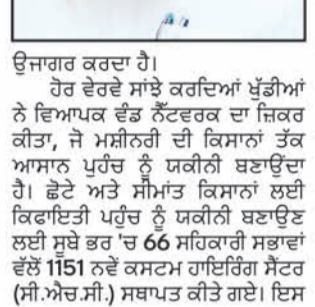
ਉਜਾਗਰ ਕਰਦਾ ਹੈ।

ਹੋਰ ਵੇਰਵੇ ਸਾਂਝੇ ਕਰਦਿਆਂ ਖੁੱਡੀਆਂ ਨੇ ਵਿਆਪਕ ਵੰਡ ਨੈੱਟਵਰਕ ਦਾ ਜ਼ਿਕਰ ਕੀਤਾ, ਜੋ ਮਸ਼ੀਨਰੀ ਦੀ ਕਿਸਾਨਾਂ ਤੱਕ ਆਸਾਨ ਪਹੁੰਚ ਨੂੰ ਯਕੀਨੀ ਬਣਾਉਂਦਾ ਹੈ। ਛੋਟੇ ਅਤੇ ਸੀਮਾਂਤ ਕਿਸਾਨਾਂ ਲਈ ਕਿਫਾਇਤੀ ਪਹੁੰਚ ਨੂੰ ਯਕੀਨੀ ਬਣਾਉਣ ਲਈ ਸੂਬੇ ਭਰ 'ਚ 66 ਸਹਿਕਾਰੀ ਸਭਾਵਾਂ ਵੱਲੋਂ 1151 ਨਵੇਂ ਕਸਟਮ ਹਾਇਰਿੰਗ ਸੈਂਟਰ (ਸੀ.ਐਚ.ਸੀ.) ਸਥਾਪਤ ਕੀਤੇ ਗਏ। ਇਸ